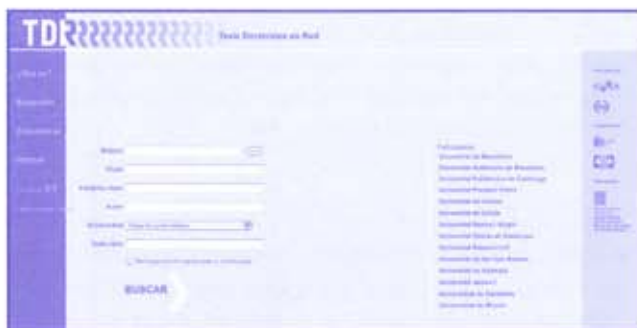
TDR

Tesis Doctorals en Xarxa

¿Qué es?

Búsqueda

Estadísticas

Manual

Materia

Título

Palabras clave

Autor

Universidad Todas las universidades

Texto libre

BUSCAR

Universidad de Barcelona
Universidad Autónoma de Barcelona
Universidad Politécnica de Cataluña
Universidad Pompeu Fabra
Universidad de Girona
Universidad de Lleida
Universidad Rovira i Virgili
Universidad Oberta de Catalunya
Universidad Ramon Llull
Universidad de las Islas Baleares
Universidad de Alicante
Universidad Jaume I
Universidad de Cantabria
Universidad de Murcia